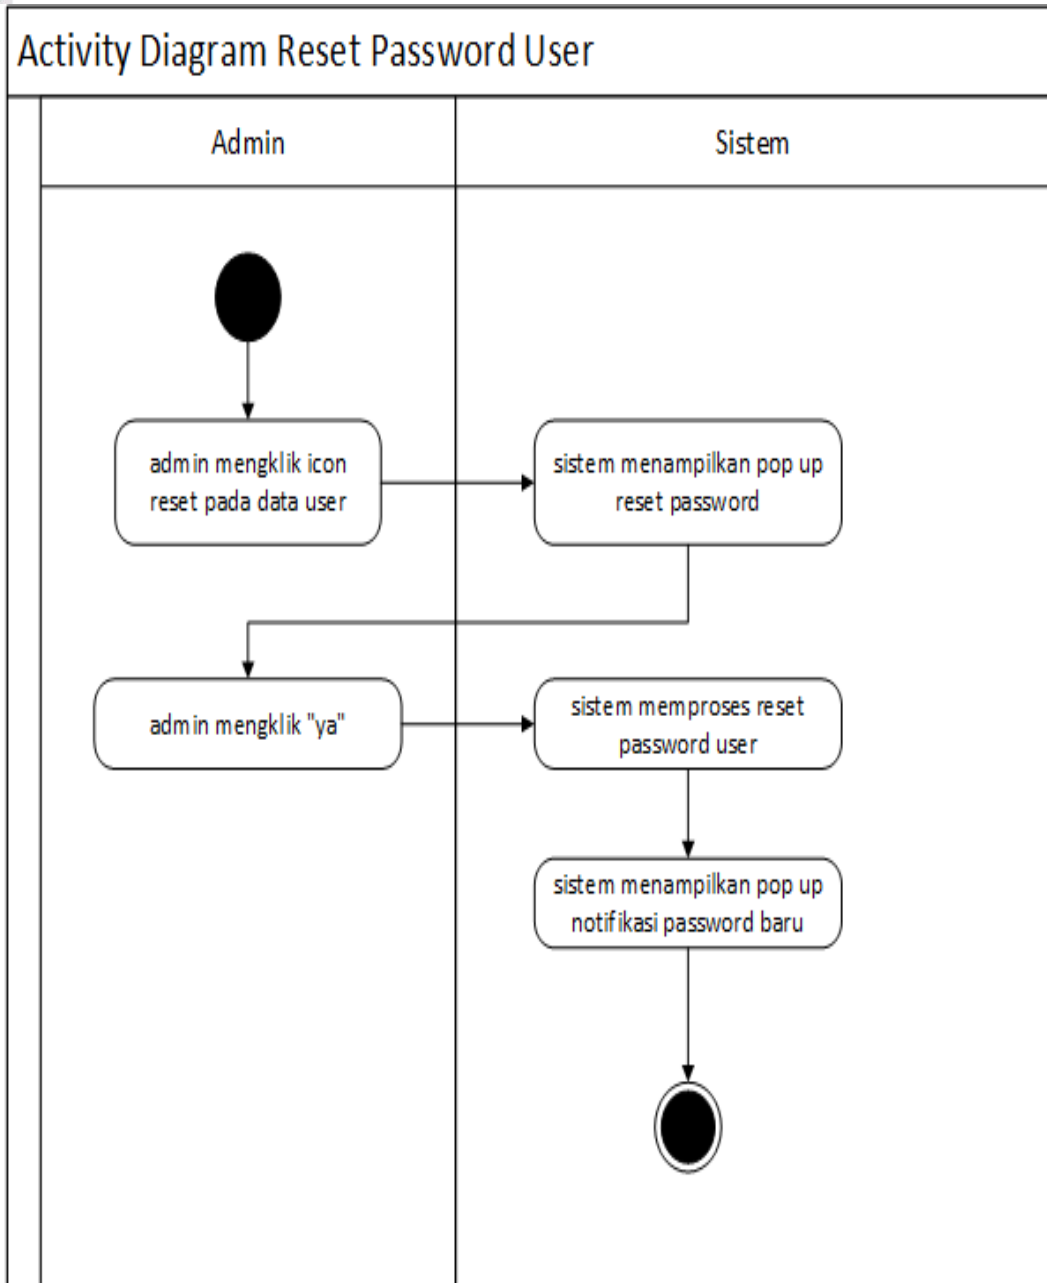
Activity Diagram Reset Password User

Admin

Sistem

admin mengklik icon reset pada data user

sistem menampilkan pop up reset password

admin mengklik "ya"

sistem memproses reset password user

sistem menampilkan pop up notifikasi password baru